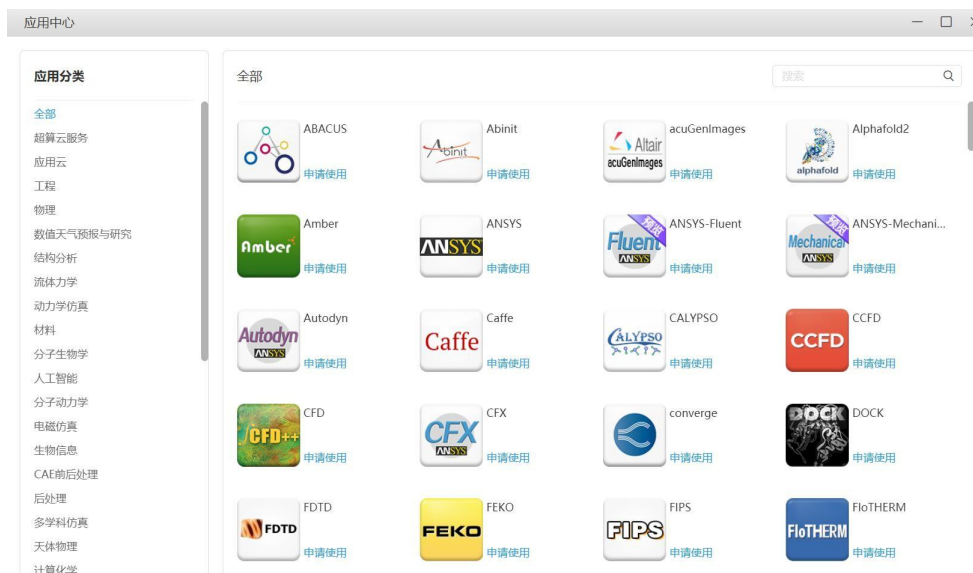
应用中心

应用分类

全部
超算云服务
应用云
工程
物理
数值天气预报与研究
结构分析
流体力学
动力学仿真
材料
分子生物学
人工智能
分子动力学
电磁仿真
生物信息
CAE前后处理
后处理
多学科仿真
天体物理
计算化学

全部

搜索

ABACUS
申请使用

Abinit
Abinit
申请使用

Altair
acuGenImages
acuGenImages
申请使用

alphafold
Alphafold2
申请使用

Amber
Amber
申请使用

ANSYS
ANSYS
申请使用

预览
Fluent
ANSYS
ANSYS-Fluent
申请使用

预览
Mechanical
ANSYS
ANSYS-Mechani...
申请使用

Autodyn
ANSYS
Autodyn
申请使用

Caffe
Caffe
申请使用

CALYPSO
CALYPSO
申请使用

CCFD
CCFD
申请使用

CFD++
CFD
申请使用

CFX
ANSYS
CFX
申请使用

converge
申请使用

DOCK
DOCK
申请使用

FDTD
FDTD
申请使用

FEKO
FEKO
申请使用

FIPS
FIPS
申请使用

FloTHERM
FloTHERM
申请使用